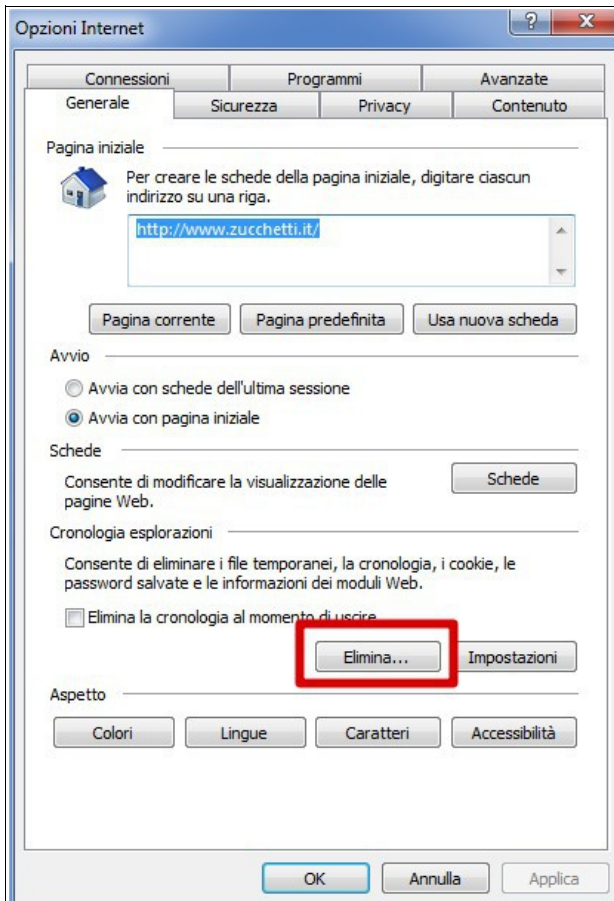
Opzioni Internet

?

x

Connessioni | Programmi | Avanzate
Generale | Sicurezza | Privacy | Contenuto

Pagina iniziale

Per creare le schede della pagina iniziale, digitare ciascun indirizzo su una riga.

http://www.zucchetti.it/

Pagina corrente | Pagina predefinita | Usa nuova scheda

Avvio

Avvia con schede dell'ultima sessione

Avvia con pagina iniziale

Schede

Consente di modificare la visualizzazione delle pagine Web.

Schede

Cronologia esplorazioni

Consente di eliminare i file temporanei, la cronologia, i cookie, le password salvate e le informazioni dei moduli Web.

Elimina la cronologia al momento di uscire

Elimina... | Impostazioni

Aspetto

Colori | Lingue | Caratteri | Accessibilità

OK | Annulla | Applica